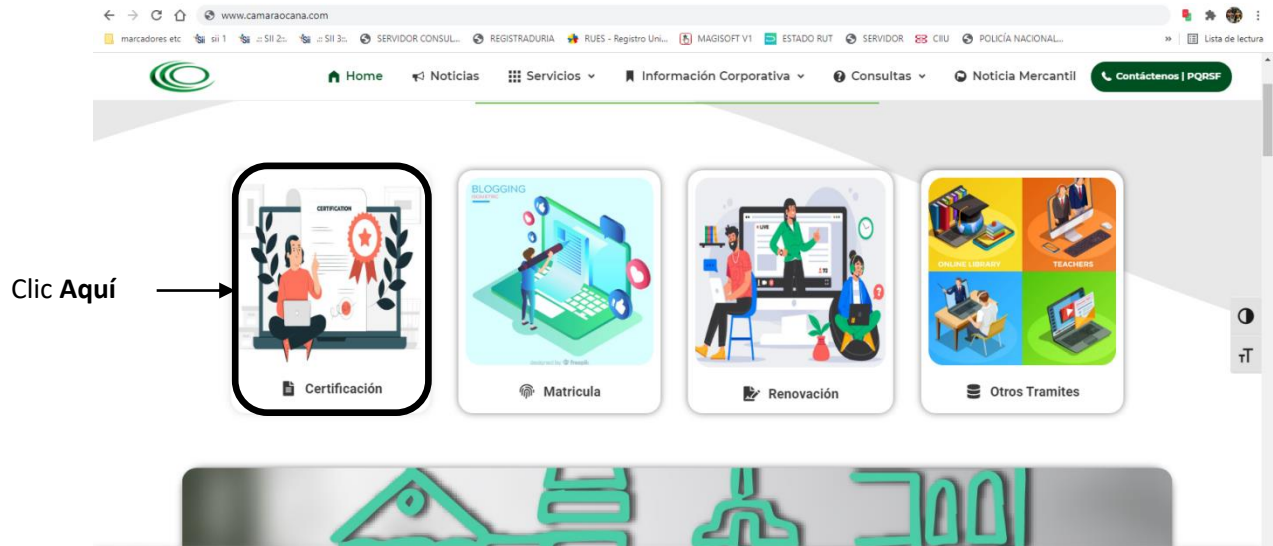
www.camaraocana.com

marcadores etc sii 1 .::SII 2::. .::SII 3::. SERVIDOR CONSUL... REGISTRADURIA RUES - Registro Uni... MAGISOFT V1 ESTADO RUT SERVIDOR CIIU POLICÍA NACIONAL... » Lista de lectura

Home Noticias Servicios Información Corporativa Consultas Noticia Mercantil Contáctenos | PQRSF

CERTIFICATION

BLOGGING

LIVE

ONLINE LIBRARY TEACHERS

Clic **Aquí**

Certificación

Matricula

Renovación

Otros Tramites